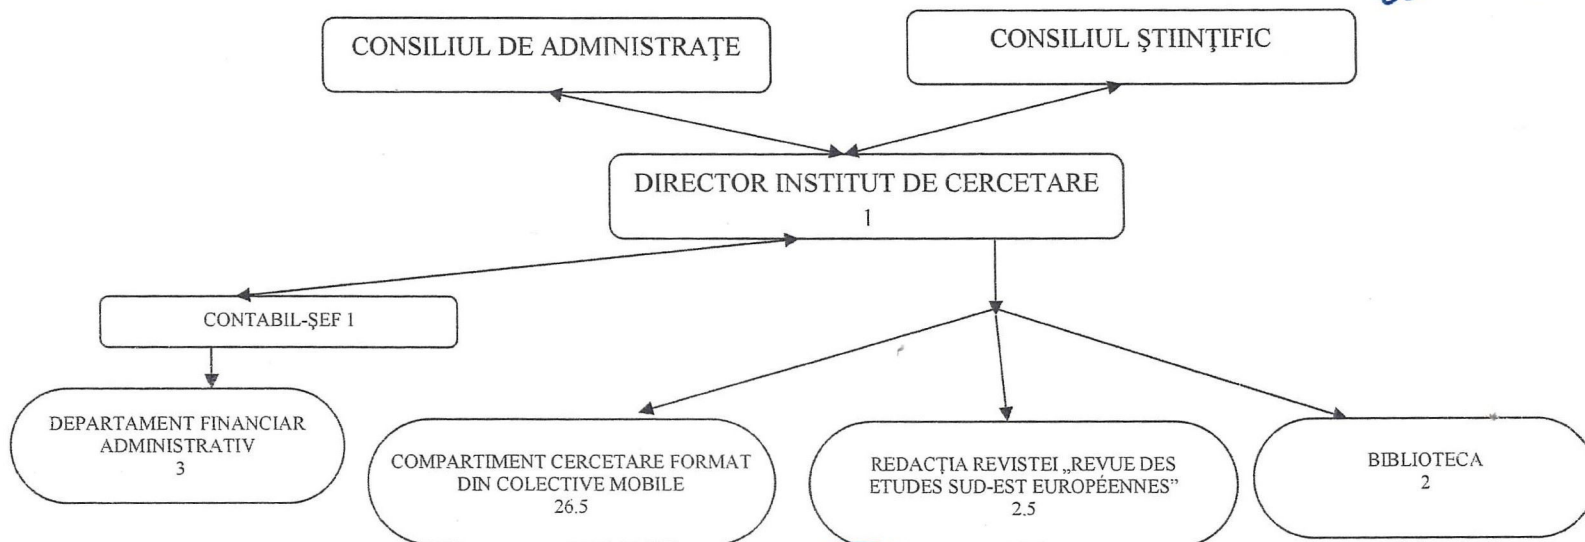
CONSILIUL DE ADMINISTRAŢE

CONSILIUL ŞTIINŢIFIC

DIRECTOR INSTITUT DE CERCETARE
1

CONTABIL-ŞEF 1

DEPARTAMENT FINANCIAR ADMINISTRATIV
3

COMPARTIMENT CERCETARE FORMAT DIN COLECTIVE MOBILE
26.5

REDACŢIA REVISTEI „REVUE DES ETUDES SUD-EST EUROPÉENNES”
2.5

BIBLIOTECA
2